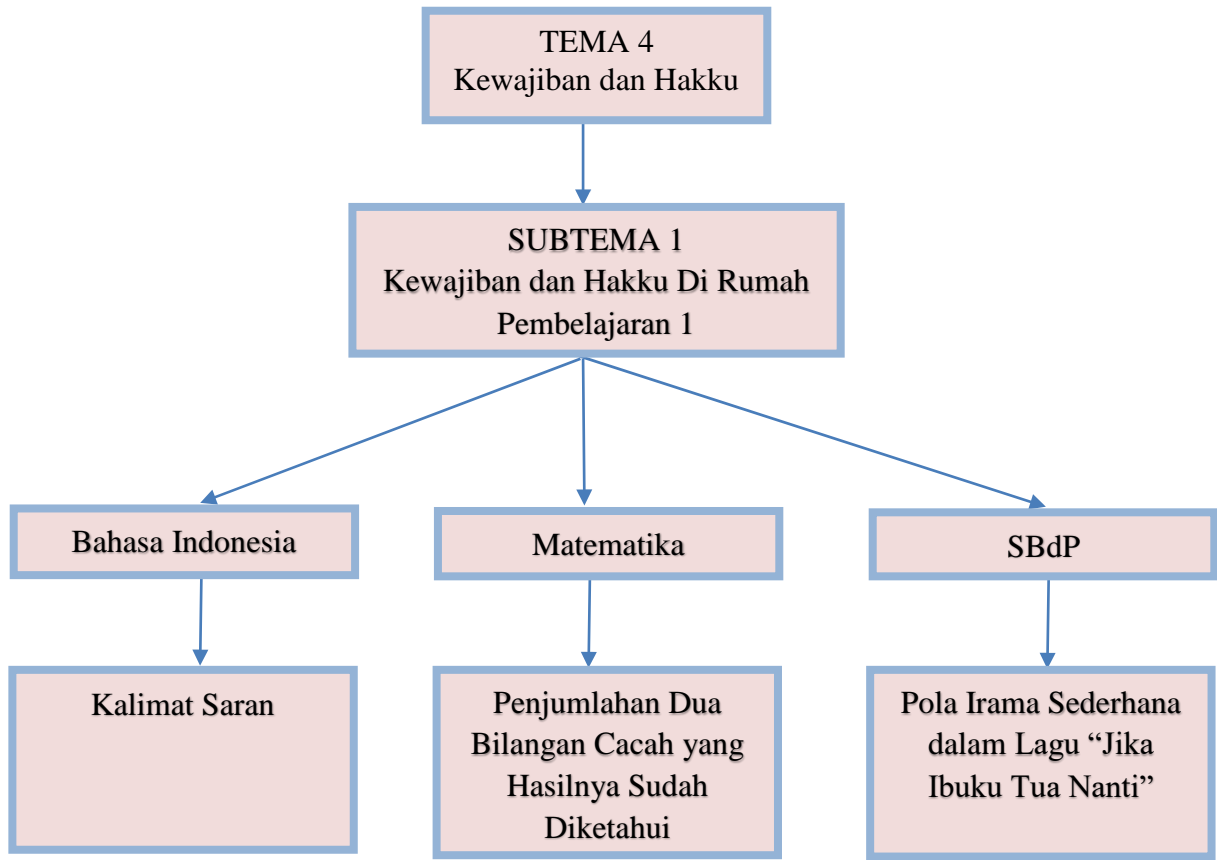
TEMA 4
Kewajiban dan Hakku

SUBTEMA 1
Kewajiban dan Hakku Di Rumah
Pembelajaran 1

Bahasa Indonesia

Matematika

SBdP

Kalimat Saran

Penjumlahan Dua Bilangan Cacah yang Hasilnya Sudah Diketahui

Pola Irama Sederhana dalam Lagu “Jika Ibuku Tua Nanti”